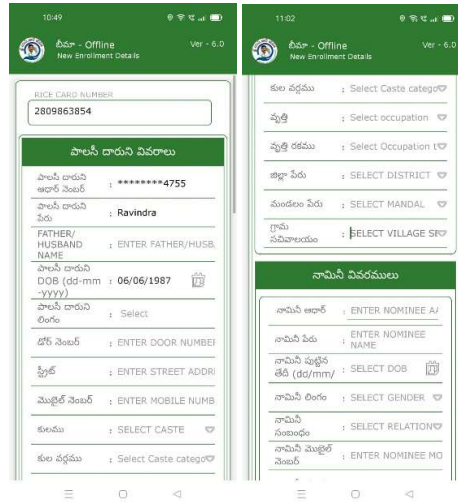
10:49

బీమా - Offline
New Enrollment Details
Ver - 6.0

RICE CARD NUMBER
2809863854

పాలసీ దారుని వివరాలు

| | |
|---|---|
| పాలసీ దారుని ఆధార్ నెంబర్ | : ********4755 |
| పాలసీ దారుని పేరు | : Ravindra |
| FATHER/ HUSBAND NAME | : ENTER FATHER/HUSB. |
| పాలసీ దారుని DOB (dd-mm-yyyy) | : 06/06/1987 |
| పాలసీ దారుని లింగం | : Select |
| డోర్ నెంబర్ | : ENTER DOOR NUMBEI |
| స్ట్రీట్ | : ENTER STREET ADDRI |
| మొబైల్ నెంబర్ | : ENTER MOBILE NUMB |
| కులము | : SELECT CASTE |
| కుల వర్గము | : Select Caste catego |

11:02

బీమా - Offline
New Enrollment Details
Ver - 6.0

| | |
|---|---|
| కుల వర్గము | : Select Caste catego |
| వృత్తి | : Select occupation |
| వృత్తి రకము | : Select Occupation t |
| జిల్లా పేరు | : SELECT DISTRICT |
| మండలం పేరు | : SELECT MANDAL |
| గ్రామ సచివాలయం | : SELECT VILLAGE SE |

నామినీ వివరములు

| | |
|---|---|
| నామినీ ఆధార్ | : ENTER NOMINEE A |
| నామినీ పేరు | : ENTER NOMINEE NAME |
| నామినీ పుట్టిన తేదీ (dd/mm/ | : SELECT DOB |
| నామినీ లింగం | : SELECT GENDER |
| నామినీ సంబంధం | : SELECT RELATION |
| నామినీ మొబైల్ నెంబర్ | : ENTER NOMINEE MO |